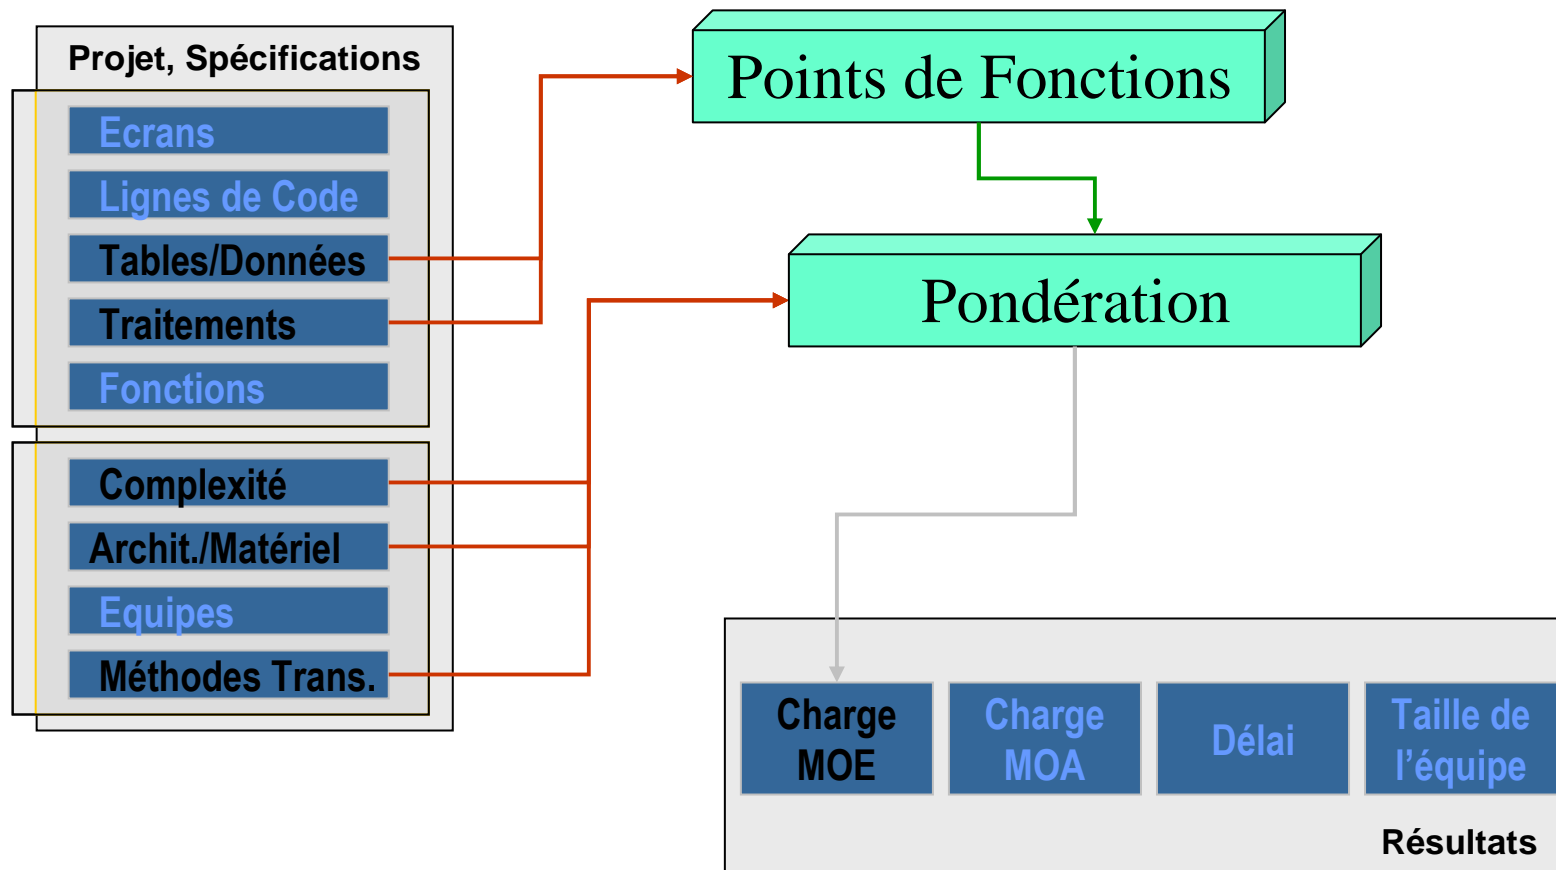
Projet, Spécifications

Ecrans

Lignes de Code

Tables/Données

Traitements

Fonctions

Complexité

Archit./Matériel

Equipes

Méthodes Trans.

Points de Fonctions

Pondération

Charge MOE

Charge MOA

Délai

Taille de l'équipe

Résultats